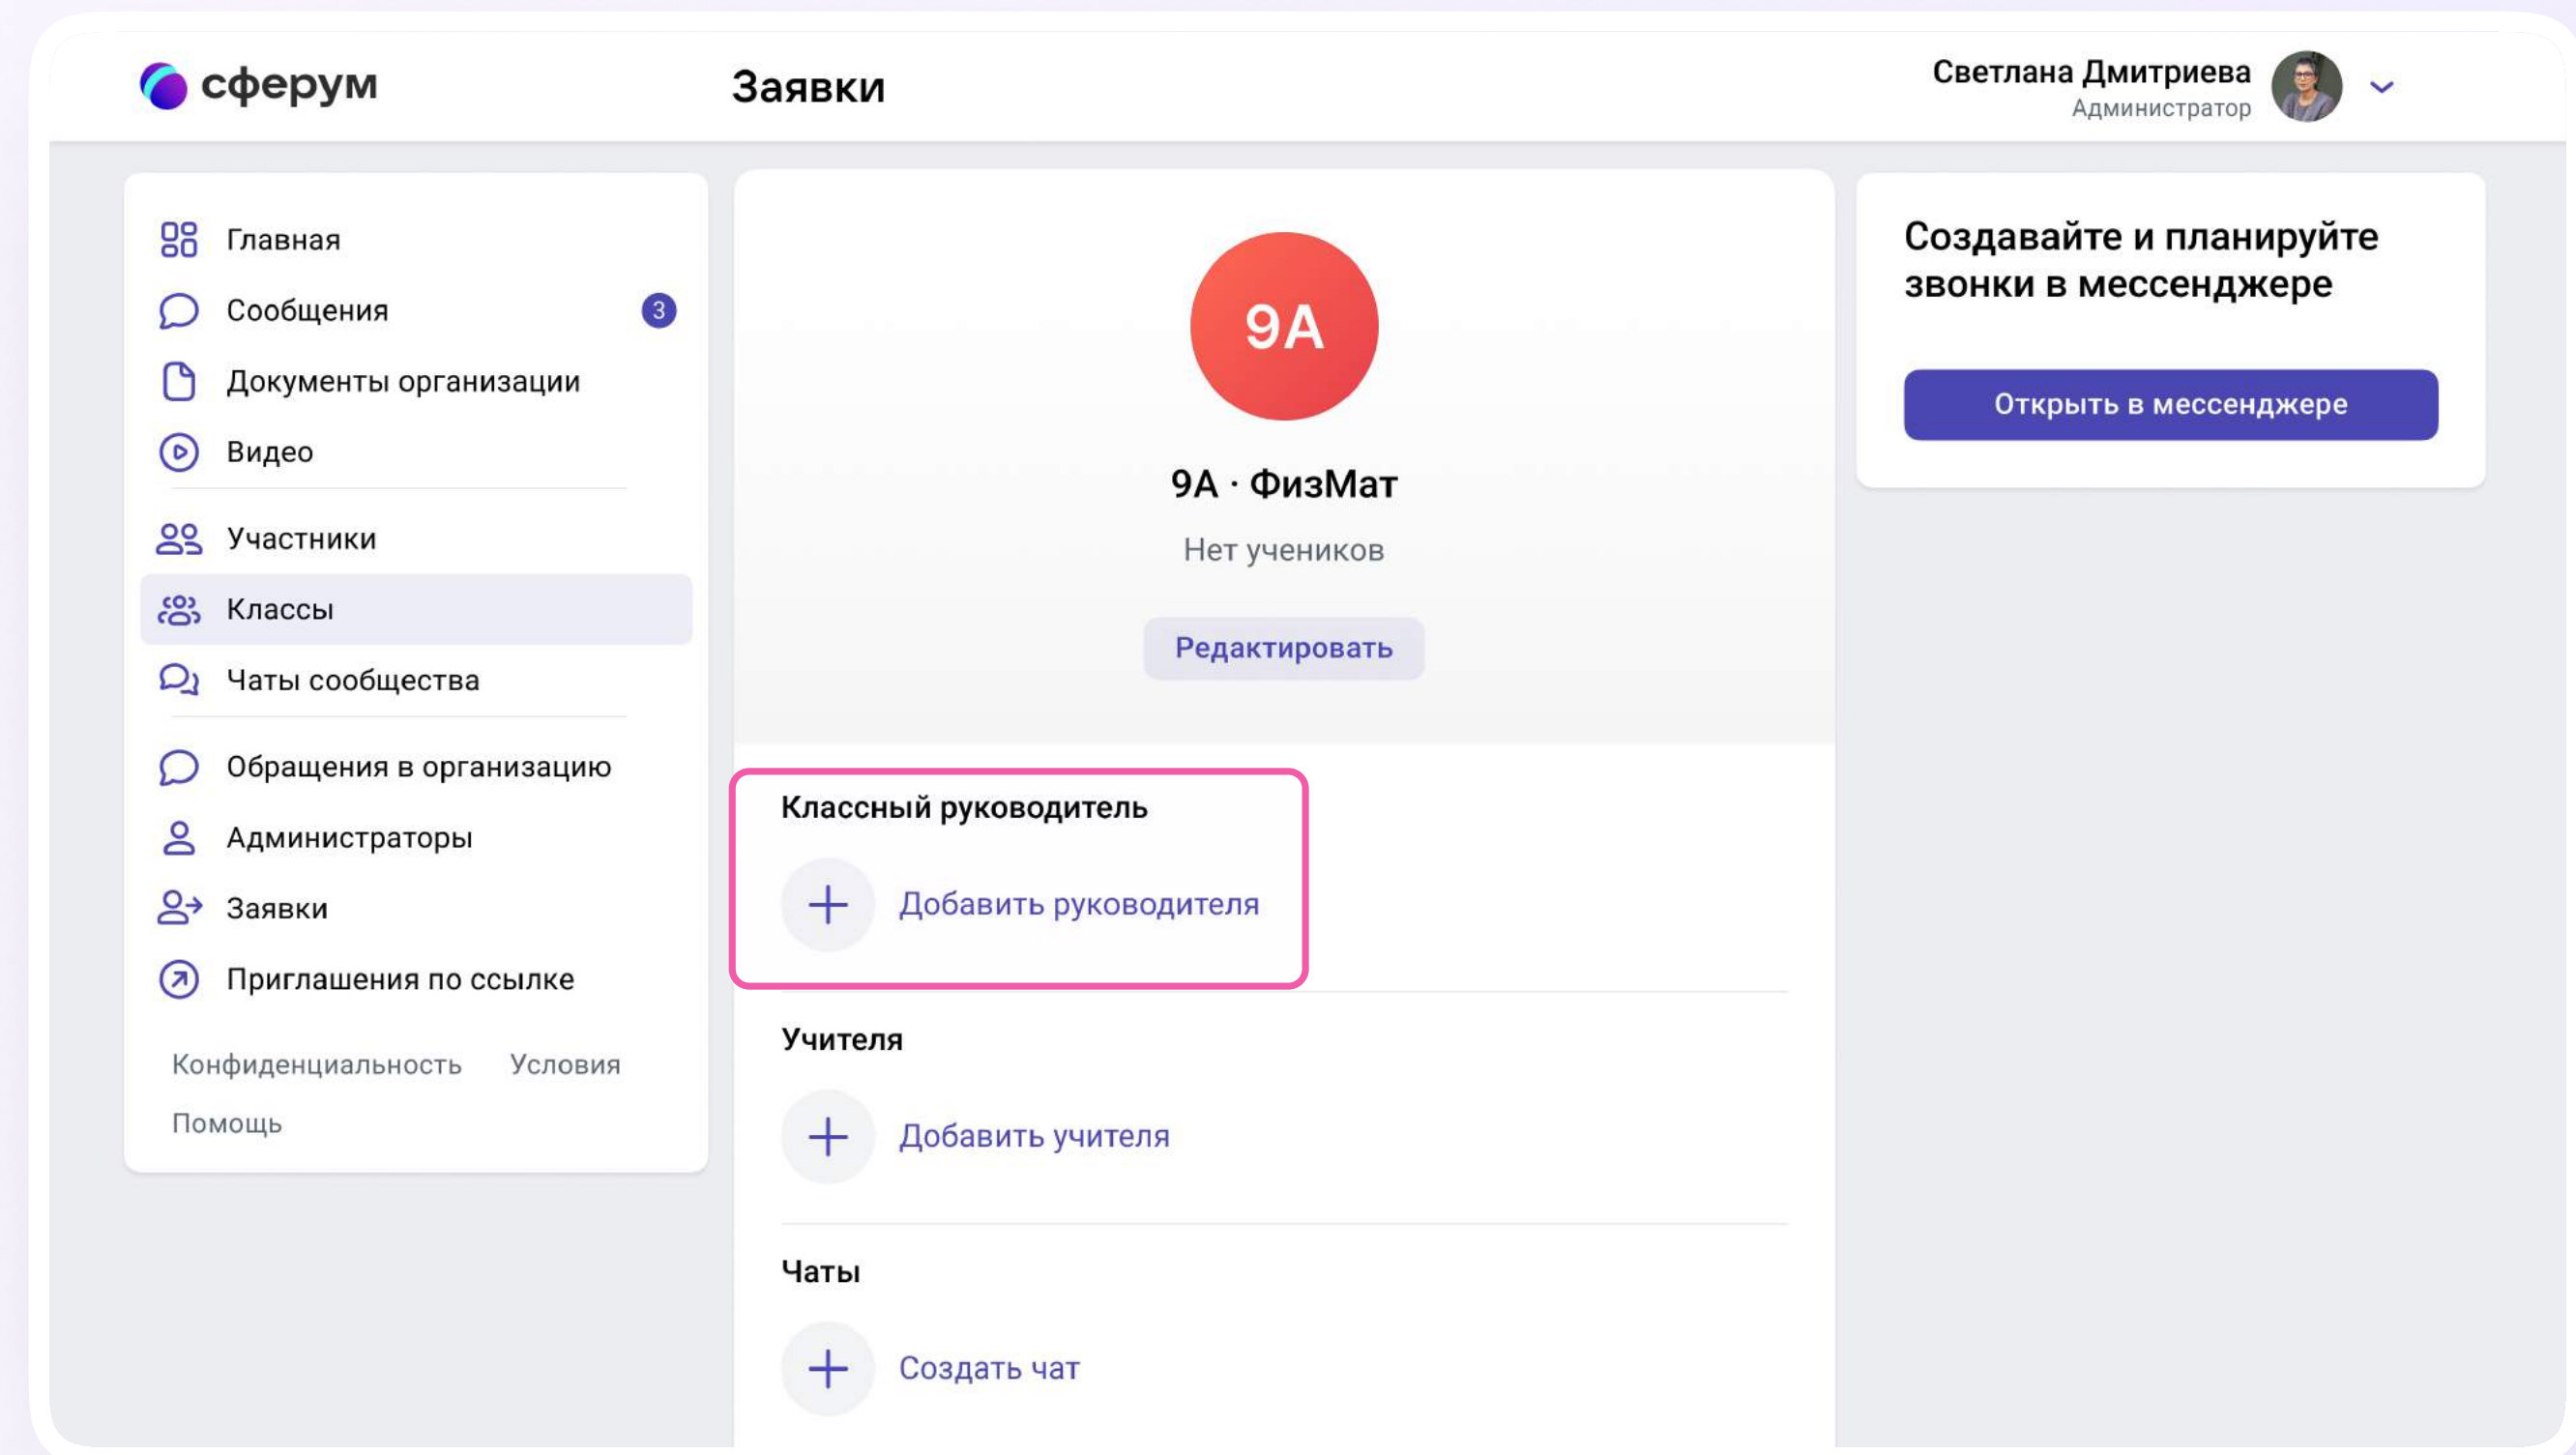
сферум

Заявки

Светлана Дмитриева
Администратор

Главная
Сообщения 3
Документы организации
Видео
Участники
Классы
Чаты сообщества
Обращения в организацию
Администраторы
Заявки
Приглашения по ссылке

Конфиденциальность Условия
Помощь

9А

9А · ФизМат
Нет учеников
Редактировать

Классный руководитель
Добавить руководителя

Учителя
Добавить учителя

Чаты
Создать чат

Создавайте и планируйте звонки в мессенджере

Открыть в мессенджере